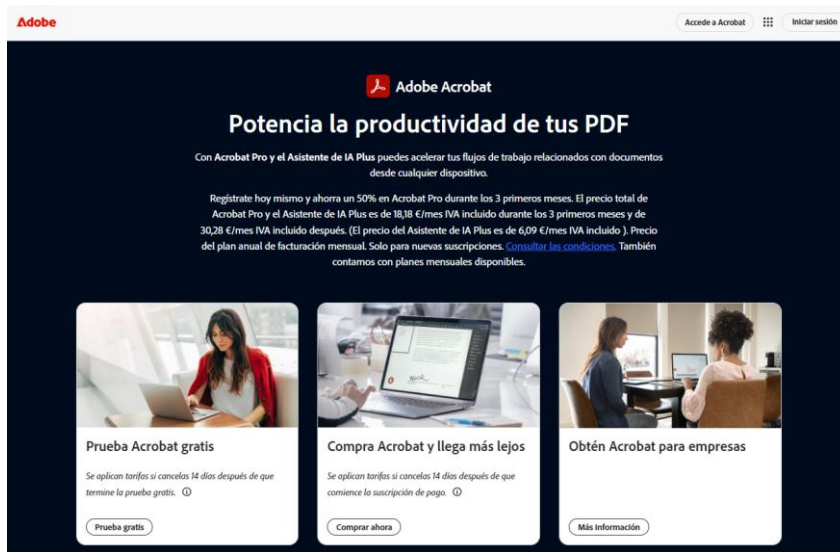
Adobe

Accede a Acrobat

Iniciar sesión

Adobe Acrobat

Potencia la productividad de tus PDF

Con Acrobat Pro y el Asistente de IA Plus puedes acelerar tus flujos de trabajo relacionados con documentos desde cualquier dispositivo.

Regístrate hoy mismo y ahorra un 50% en Acrobat Pro durante los 3 primeros meses. El precio total de Acrobat Pro y el Asistente de IA Plus es de 18,18 €/mes IVA incluido durante los 3 primeros meses y de 30,28 €/mes IVA incluido después. (El precio del Asistente de IA Plus es de 6,09 €/mes IVA incluido ). Precio del plan anual de facturación mensual. Solo para nuevas suscripciones. Consultar las condiciones. También contamos con planes mensuales disponibles.

Prueba Acrobat gratis

Se aplican tarifas si cancelas 14 días después de que termine la prueba gratis.

Prueba gratis

Compra Acrobat y llega más lejos

Se aplican tarifas si cancelas 14 días después de que comience la suscripción de pago.

Comprar ahora

Obtén Acrobat para empresas

Más información